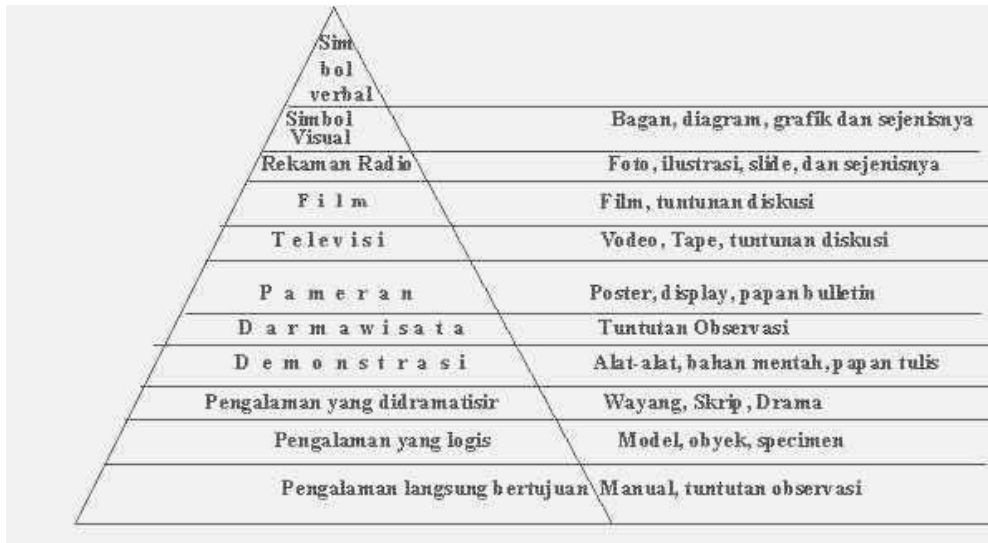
Simbol verbal

Simbol Visual — Bagan, diagram, grafik dan sejenisnya

Rekaman Radio — Foto, ilustrasi, slide, dan sejenisnya

F i l m — Film, tuntunan diskusi

T e l e v i s i — Vodeo, Tape, tuntunan diskusi

P a m e r a n — Poster, display, papan bulletin

D a r m a w i s a t a — Tuntutan Observasi

D e m o n s t r a s i — Alat-alat, bahan mentah, papan tulis

Pengalaman yang didramatisir — Wayang, Skrip, Drama

Pengalaman yang logis — Model, obyek, specimen

Pengalaman langsung bertujuan — Manual, tuntutan observasi